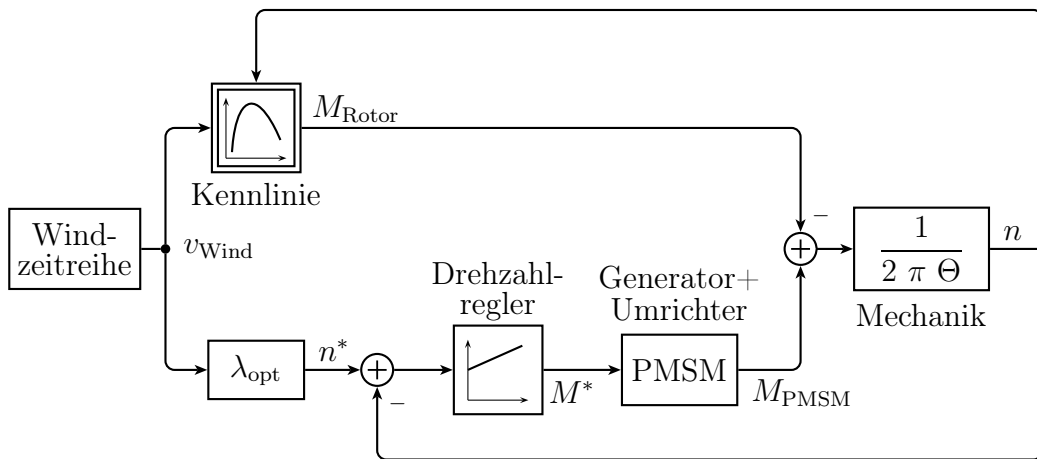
$M_{\text{Rotor}}$

Kennlinie

Windzeitreihe

$v_{\text{Wind}}$

$-$

$\frac{1}{2\ \pi\ \Theta}$

$n$

Mechanik

Drehzahlregler

Generator+ Umrichter

$\lambda_{\text{opt}}$

$n^*$

$-$

$M^*$

PMSM

$M_{\text{PMSM}}$